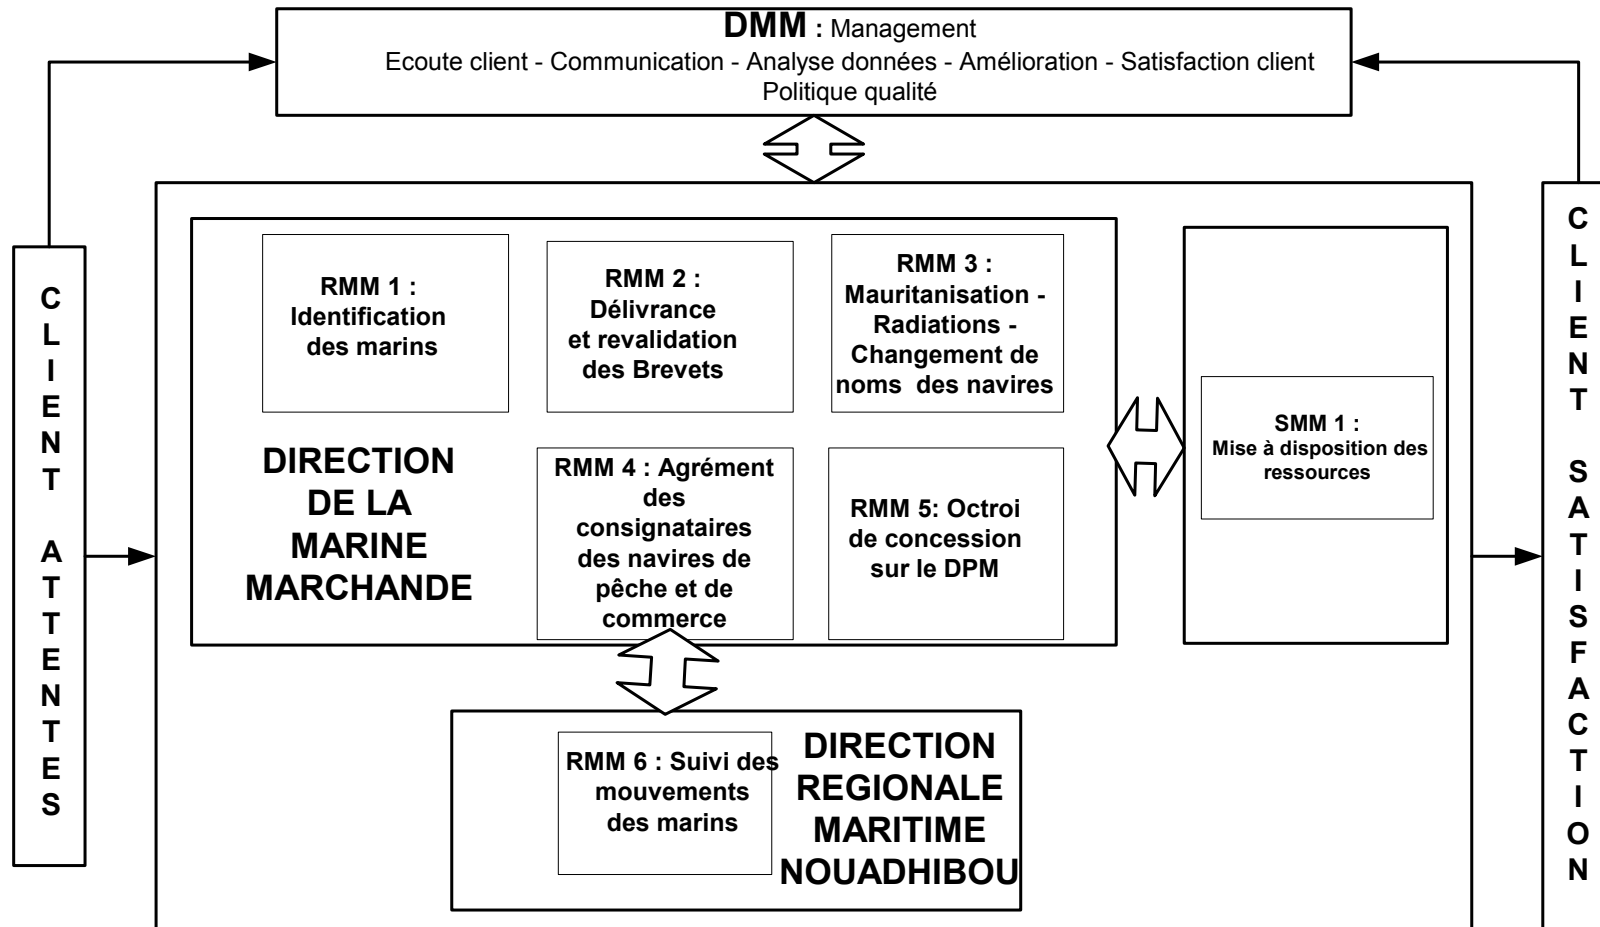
DMM : Management
Ecoute client - Communication - Analyse données - Amélioration - Satisfaction client
Politique qualité

CLIENT ATTENTES

RMM 1 : Identification des marins

RMM 2 : Délivrance et revalidation des Brevets

RMM 3 : Mauritanisation - Radiations - Changement de noms des navires

DIRECTION DE LA MARINE MARCHANDE

RMM 4 : Agrément des consignataires des navires de pêche et de commerce

RMM 5: Octroi de concession sur le DPM

SMM 1 : Mise à disposition des ressources

RMM 6 : Suivi des mouvements des marins

DIRECTION REGIONALE MARITIME NOUADHIBOU

CLIENT SATISFACTION